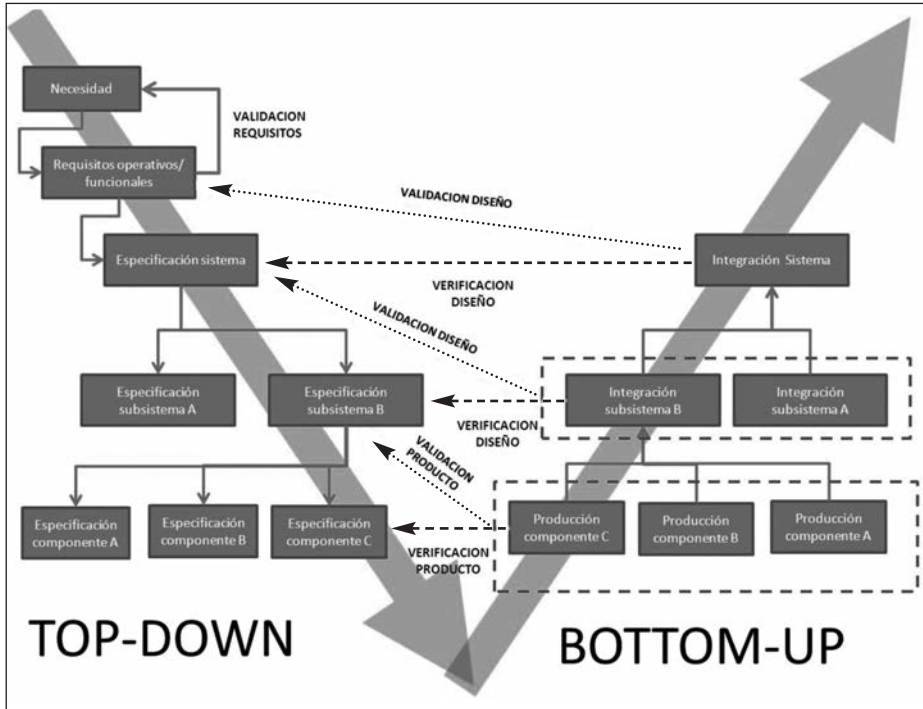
Necesidad

VALIDACION REQUISITOS

Requisitos operativos/ funcionales

VALIDACION DISEÑO

Especificación sistema

VERIFICACION DISEÑO

Integración Sistema

VALIDACION DISEÑO

Especificación subsistema A

Especificación subsistema B

VERIFICACION DISEÑO

Integración subsistema B

Integración subsistema A

VALIDACION PRODUCTO

Especificación componente A

Especificación componente B

Especificación componente C

VERIFICACION PRODUCTO

Producción componente C

Producción componente B

Producción componente A

TOP-DOWN

BOTTOM-UP